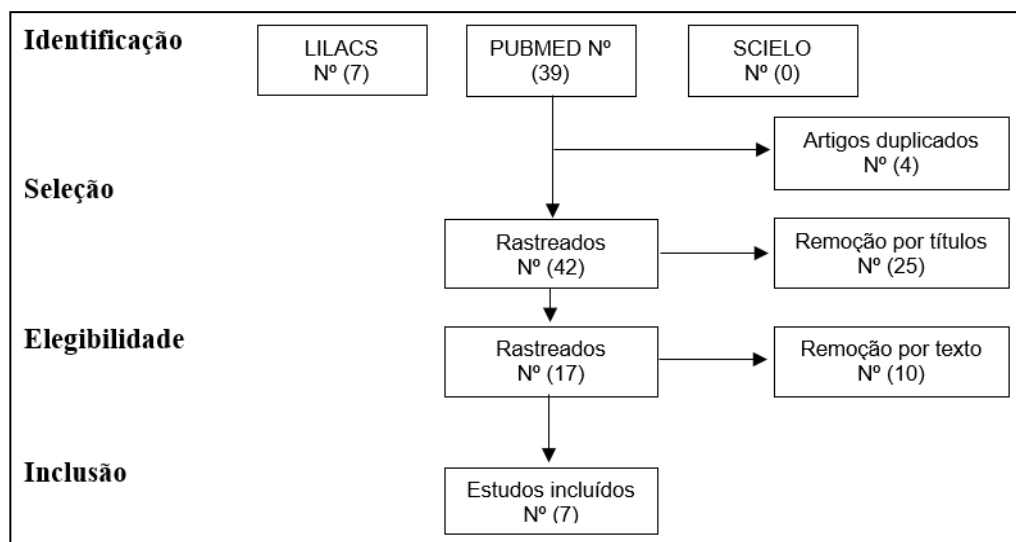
Identificação

LILACS
Nº (7)

PUBMED Nº
(39)

SCIELO
Nº (0)

Artigos duplicados
Nº (4)

Seleção

Rastreados
Nº (42)

Remoção por títulos
Nº (25)

Elegibilidade

Rastreados
Nº (17)

Remoção por texto
Nº (10)

Inclusão

Estudos incluídos
Nº (7)